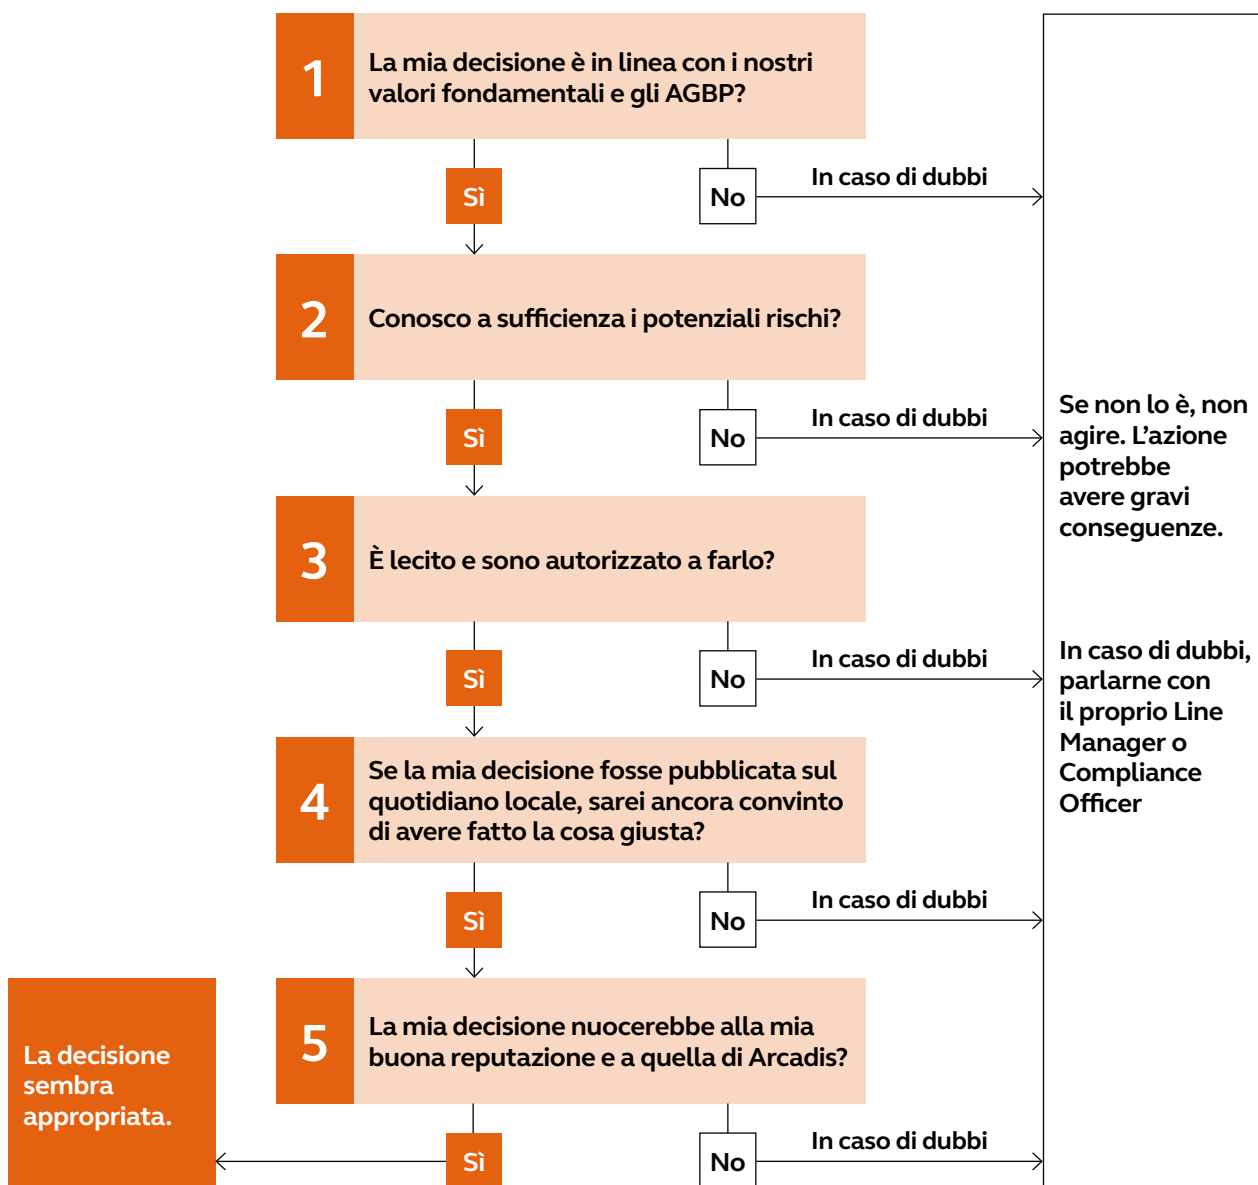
1 La mia decisione è in linea con i nostri valori fondamentali e gli AGBP?

Sì

No

In caso di dubbi

2 Conosco a sufficienza i potenziali rischi?

Sì

No

In caso di dubbi

3 È lecito e sono autorizzato a farlo?

Sì

No

In caso di dubbi

4 Se la mia decisione fosse pubblicata sul quotidiano locale, sarei ancora convinto di avere fatto la cosa giusta?

Sì

No

In caso di dubbi

5 La mia decisione nuocerebbe alla mia buona reputazione e a quella di Arcadis?

Sì

No

In caso di dubbi

La decisione sembra appropriata.

Se non lo è, non agire. L'azione potrebbe avere gravi conseguenze.

In caso di dubbi, parlarne con il proprio Line Manager o Compliance Officer